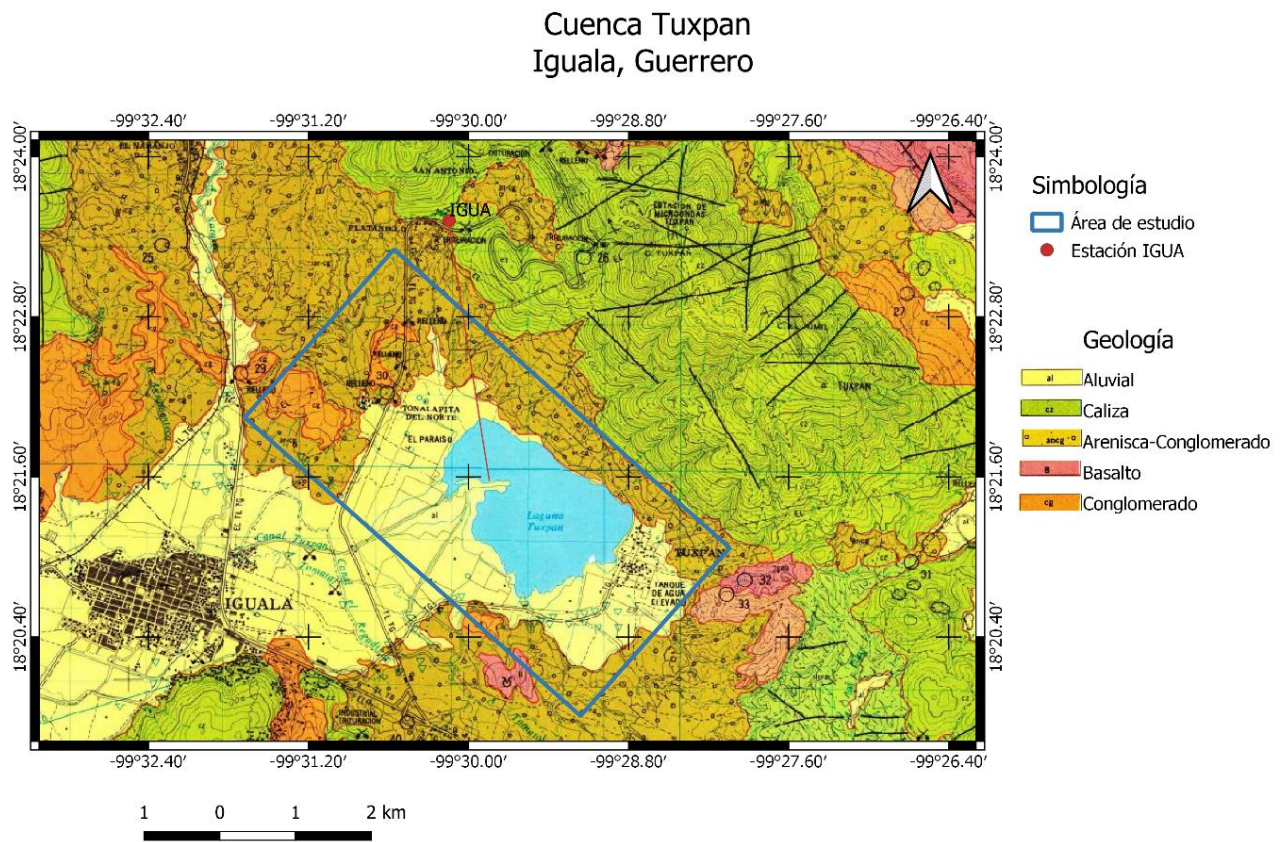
Cuenca Tuxpan
Iguala, Guerrero

-99°32.40′ -99°31.20′ -99°30.00′ -99°28.80′ -99°27.60′ -99°26.40′

18°24.00′
18°22.80′
18°21.60′
18°20.40′

EL NARANJO
SAN ANTONIO
TRITURACION
RELLENO
IGUA
PLATANILLO
ESTACION DE MICROONDAS TUXPAN
C. TUXPAN
25
26
27
29
30
RELLENO
TONALAPITA DEL NORTE
EL PARAISO
TUXPAN
al
Laguna Tuxpan
Canal Tuxpan
IGUALA
TUXPAN
TANQUE DE AGUA ELEVADO
32
33
31
INDUSTRIAL TRITURACION

Simbología
Área de estudio
Estación IGUA

Geología
al Aluvial
cz Caliza
abcg Arenisca-Conglomerado
B Basalto
cg Conglomerado

-99°32.40′ -99°31.20′ -99°30.00′ -99°28.80′ -99°27.60′ -99°26.40′

1 0 1 2 km